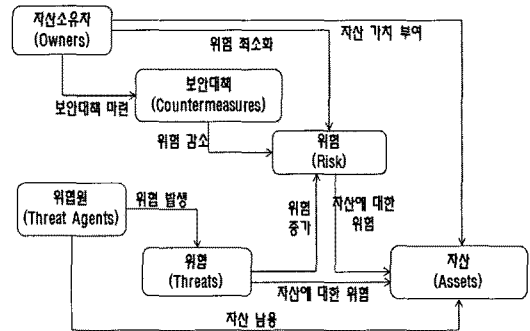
자산소유자
(Owners)

위험 최소화

자산 가치 부여

보안대책
(Countermeasures)

보안대책 마련

위험 감소

위험
(Risk)

위협원
(Threat Agents)

위협 발생

위험 증가

자산에 대한 위험

위협
(Threats)

자산에 대한 위협

자산
(Assets)

자산 남용